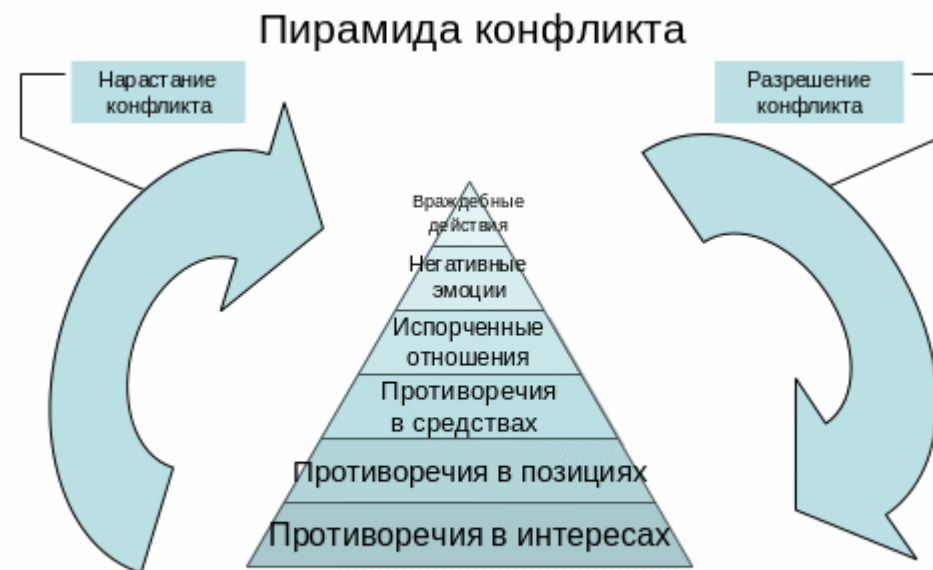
Пирамида конфликта

Нарастание конфликта

Разрешение конфликта

Враждебные действия

Негативные эмоции

Испорченные отношения

Противоречия в средствах

Противоречия в позициях

Противоречия в интересах